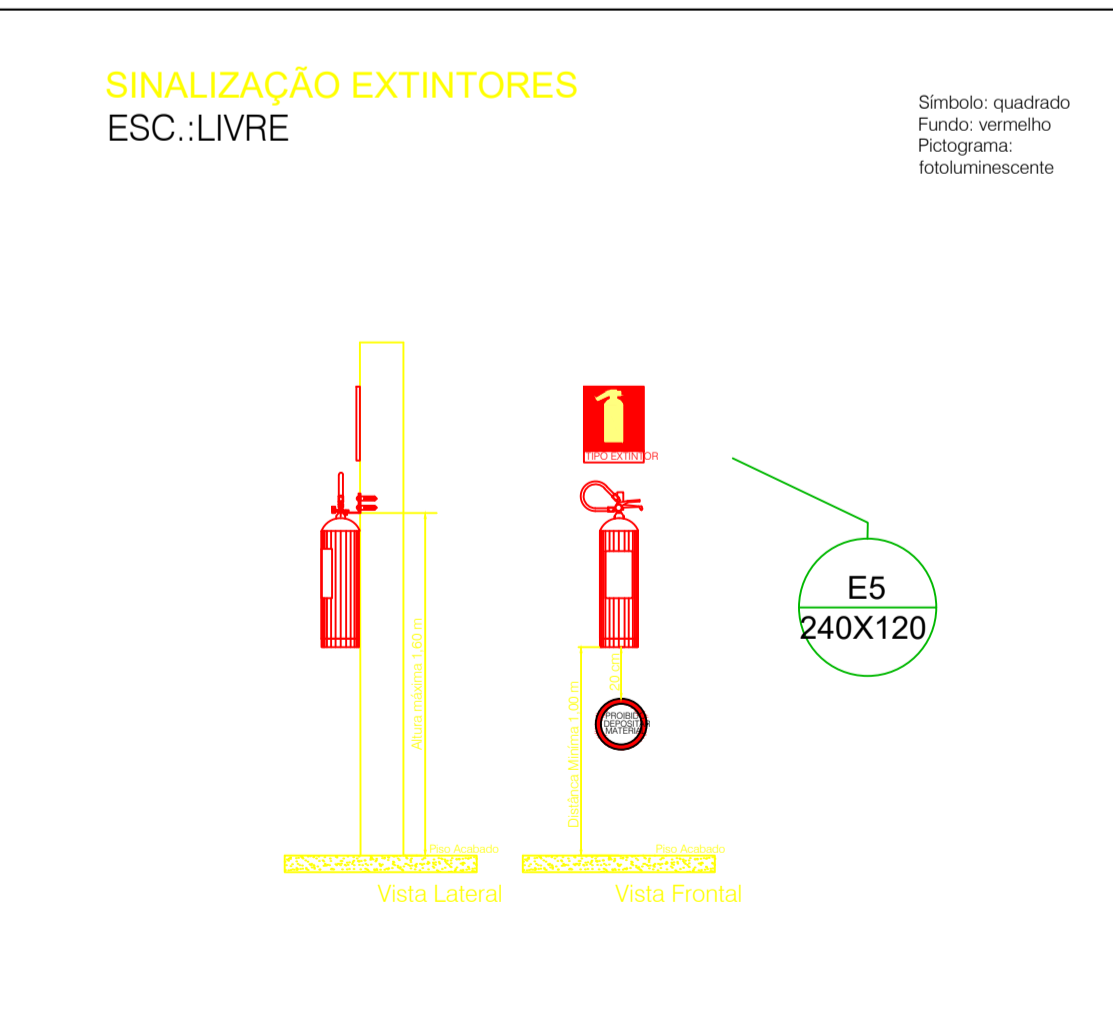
SINALIZAÇÃO EXTINTORES
ESC.:LIVRE

Símbolo: quadrado
Fundo: vermelho
Pictograma: fotoluminescente

TIPO EXTINTOR

E5
240X120

Altura máxima 1,60 m

20 cm

PROIBIDO DEPOSITAR MATERIAL

Distância Mínima 1,00 m

Piso Acabado
Piso Acabado

Vista Lateral
Vista Frontal